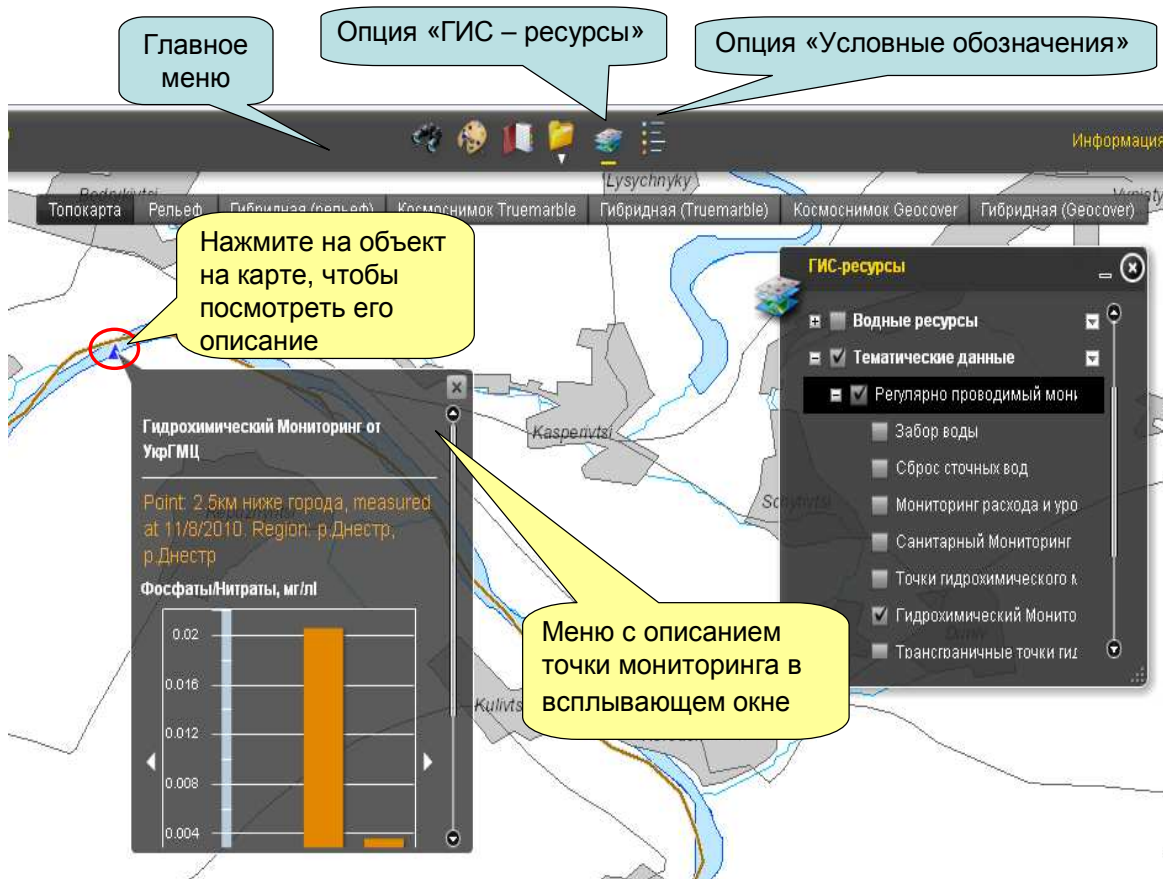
Главное меню

Опция «ГИС – ресурсы»

Опция «Условные обозначения»

Информация

Podvy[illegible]

Lysychnyky

Vyniaty

Топокарта | Рельеф | Гибридная (рельеф) | Космоснимок Truemarble | Гибридная (Truemarble) | Космоснимок Geocover | Гибридная (Geocover)

Нажмите на объект на карте, чтобы посмотреть его описание

ГИС-ресурсы

Водные ресурсы

Тематические данные

Регулярно проводимый мон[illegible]

Забор воды

Сброс сточных вод

Мониторинг расхода и уро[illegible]

Санитарный Мониторинг

Точки гидрохимического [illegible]

Гидрохимический Монито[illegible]

Трансграничные точки ги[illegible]

Kasperivtsi

Sorytivtsi

Гидрохимический Мониторинг от УкрГМЦ

Point: 2.5км ниже города, measured at 11/8/2010. Region: р.Днестр, р.Днестр

Фосфаты/Нитраты, мг/л

0.02

0.016

0.012

0.008

0.004

Kulivts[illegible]

Меню с описанием точки мониторинга в всплывающем окне